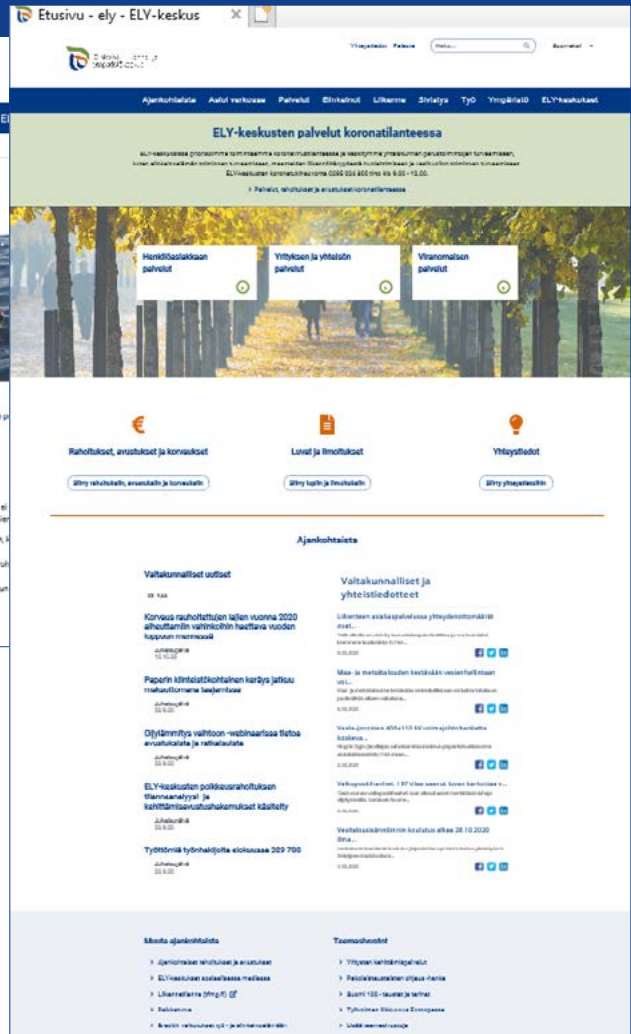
Etusivu - ely - ELY-keskus

Yhteystiedot Palaute Hae... Suomeksi

Ajankohtaista Asiat verkossa Palvelut Elinkeinot Liikenne Strategia Työ Ympäristö ELY-keskukset

ELY-keskusten palvelut koronatilanteessa

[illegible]

ELY-keskusten koronaneuvonta 0295 026 500 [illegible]

Palvelut, rahoitukset ja avustukset koronatilanteessa

Henkilöasiakkaan palvelut

Yrityksen ja yhteisön palvelut

Viranomaisen palvelut

Rahoitukset, avustukset ja korvaukset

Siirry rahoituksiin, avustuksiin ja korvauksiin

Luvat ja ilmoitukset

Siirry lupiin ja ilmoituksiin

Yhteystiedot

Siirry yhteystietoihin

Ajankohtaista

Valtakunnalliset uutiset

Korvaus rauhoitettujen lajien vuonna 2020 aiheuttamiin vahinkoihin haettava vuoden loppuun mennessä

Julkaistu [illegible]

Paperin kiinteistökohtainen keräys jatkuu mahdollisimman laajamittaisena

Julkaistu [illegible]

Olylämmitys vaihtoon -webinaarissa tietoa avustuksista ja ratkaisuista

Julkaistu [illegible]

ELY-keskusten poikkeusrahoituksen tilannekatsaus: ja kehittämisavustushakemukset käsitelty

Julkaistu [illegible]

Työttömiä työnhakijoita elokuussa 229 700

Julkaistu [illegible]

Valtakunnalliset ja yhteistiedotteet

Liikenteen asiakaspalvelussa yhteydenottomäärät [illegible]

Maa- ja metsätalouden kestävään vesienhallintaan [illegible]

Vaala-Joensuu 400+110 kV voimajohtohankkeen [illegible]

Valtapuutteet: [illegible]

Vesitalousasiamiesten koulutus alkaa 28.10.2020 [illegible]

Muuta ajankohtaista

Ajankohtaiset rahoitukset ja avustukset

ELY-keskukset sosiaalisessa mediassa

Liikennetilanne (tilannekuva.fi)

Rekrytointi

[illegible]

Teemasivustot

Yritysten kehittämispalvelut

Paikallisruokaa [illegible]

Suomi 100 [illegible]

Työvoiman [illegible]

Uudet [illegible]